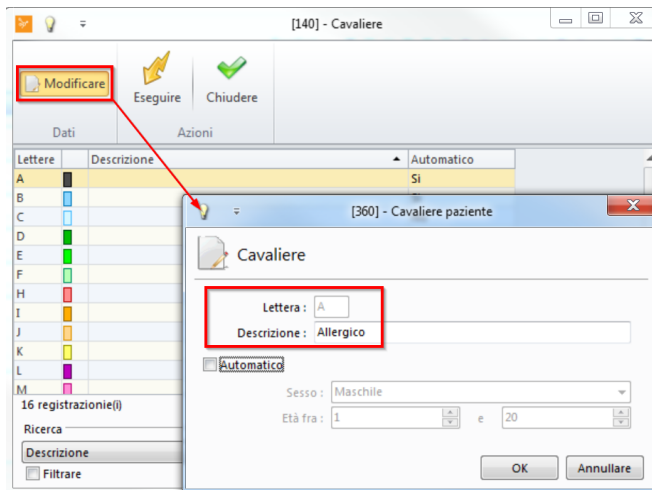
[140] - Cavaliere

Modificare

Eseguire

Chiudere

Dati

Azioni

| Lettere | | Descrizione | Automatico |
|---|---|---|---|
| A | | | Si |
| B | | | |
| C | | | |
| D | | | |
| E | | | |
| F | | | |
| H | | | |
| I | | | |
| J | | | |
| K | | | |
| L | | | |
| M | | | |

16 registrazione(i)

Ricerca

Descrizione

Filtrare

[360] - Cavaliere paziente

Cavaliere

Lettera : A

Descrizione : Allergico

Automatico

Sesso : Maschile

Età fra : 1 e 20

OK

Annullare